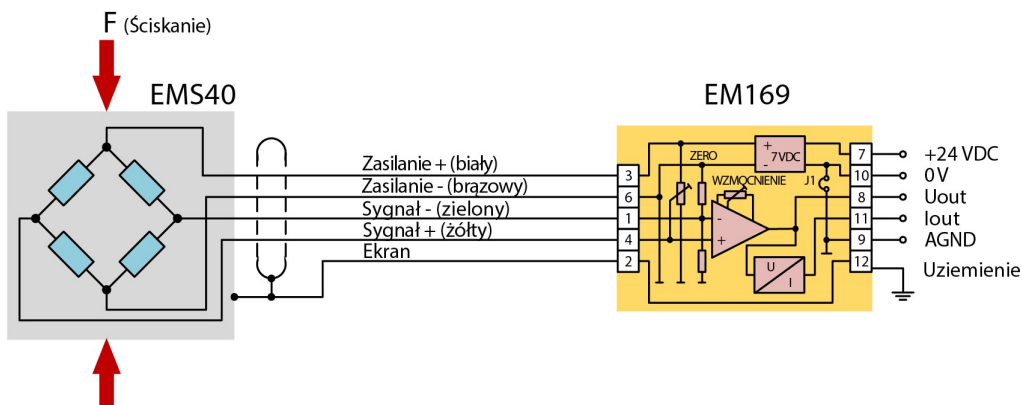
F (Ściskanie)

EMS40

EM169

Zasilanie + (biały)
Zasilanie - (brązowy)
Sygnał - (zielony)
Sygnał + (żółty)
Ekran

3
6
1
4
2

ZERO
+
7VDC
-
WZMOCNIENIE
J1
-
+
U
I

7
10
8
11
9
12

+24 VDC
0 V
Uout
Iout
AGND
Uziemienie